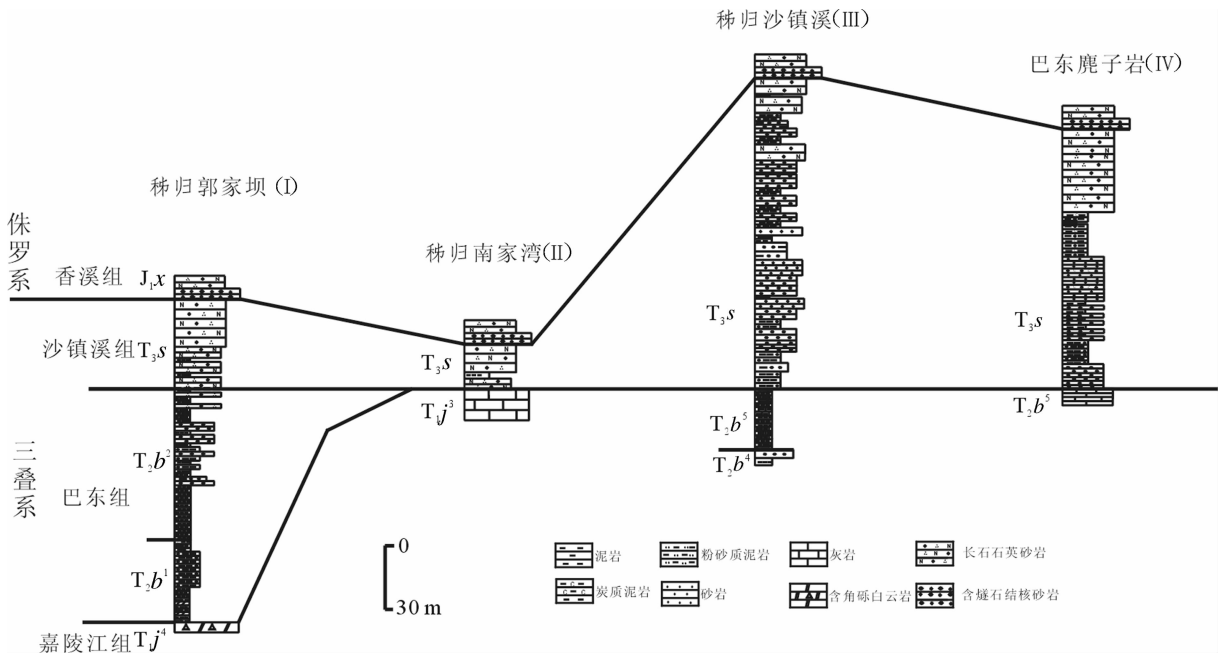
秭归沙镇溪(III)

巴东鹿子岩(IV)

秭归郭家坝(I)

侏罗系

香溪组 $J_1x$

秭归南家湾(II)

沙镇溪组 $T_3s$

$T_3s$

$T_3s$

$T_3s$

$T_1j^3$

$T_2b^5$

$T_2b^5$

$T_2b^4$

三叠系

$T_2b^2$

巴东组

$T_2b^1$

嘉陵江组 $T_1j^4$

0

30 m

泥岩

粉砂质泥岩

灰岩

长石石英砂岩

炭质泥岩

砂岩

含角砾白云岩

含燧石结核砂岩